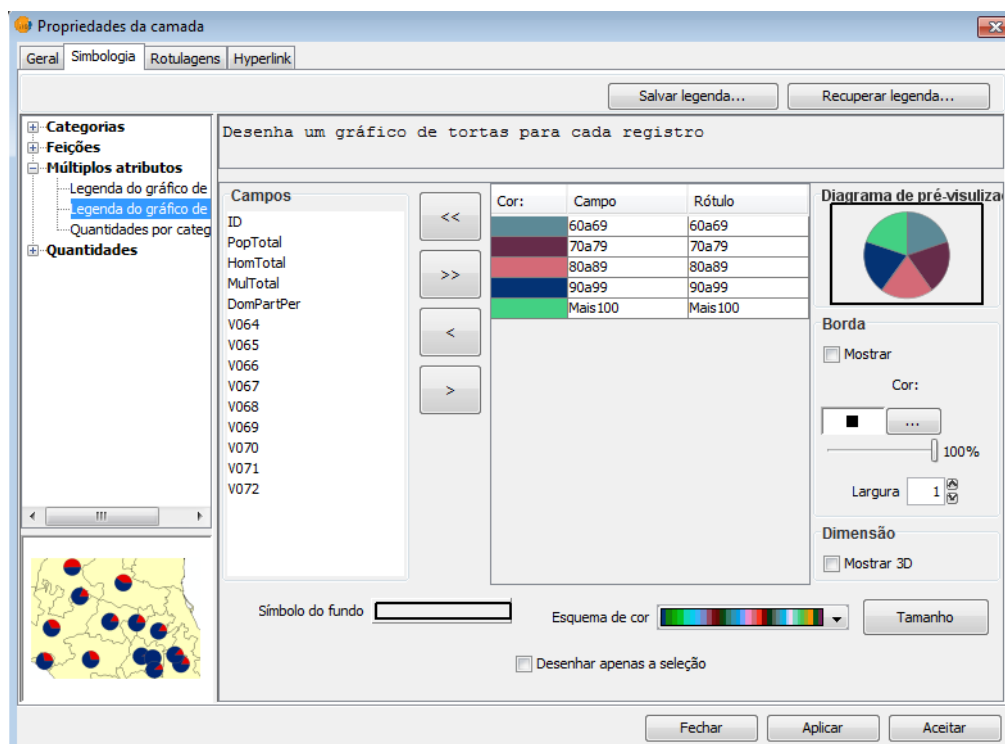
Propriedades da camada

Geral | Simbologia | Rotulagens | Hyperlink

Salvar legenda... | Recuperar legenda...

Categorias
Feições
Múltiplos atributos
Legenda do gráfico de
Legenda do gráfico de
Quantidades por categ
Quantidades

Desenha um gráfico de tortas para cada registro

Campos
ID
PopTotal
HomTotal
MulTotal
DomPartPer
V064
V065
V066
V067
V068
V069
V070
V071
V072

<<
>>
<
>

| Cor: | Campo | Rótulo |
|---|---|---|
| | 60a69 | 60a69 |
| | 70a79 | 70a79 |
| | 80a89 | 80a89 |
| | 90a99 | 90a99 |
| | Mais100 | Mais100 |

Diagrama de pré-visulizaç

Borda
Mostrar
Cor:
...
100%
Largura 1

Dimensão
Mostrar 3D

Símbolo do fundo
Esquema de cor
Tamanho
Desenhar apenas a seleção

Fechar | Aplicar | Aceitar